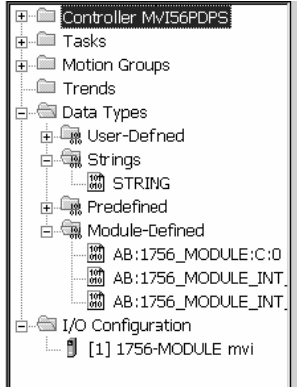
Controller MVI56PDPS
Tasks
Motion Groups
Trends
Data Types
User-Defned
Strings
STRING
Predefined
Module-Defined
AB:1756_MODULE:C:0
AB:1756_MODULE_INT_
AB:1756_MODULE_INT_
I/O Configuration
[1] 1756-MODULE mvi